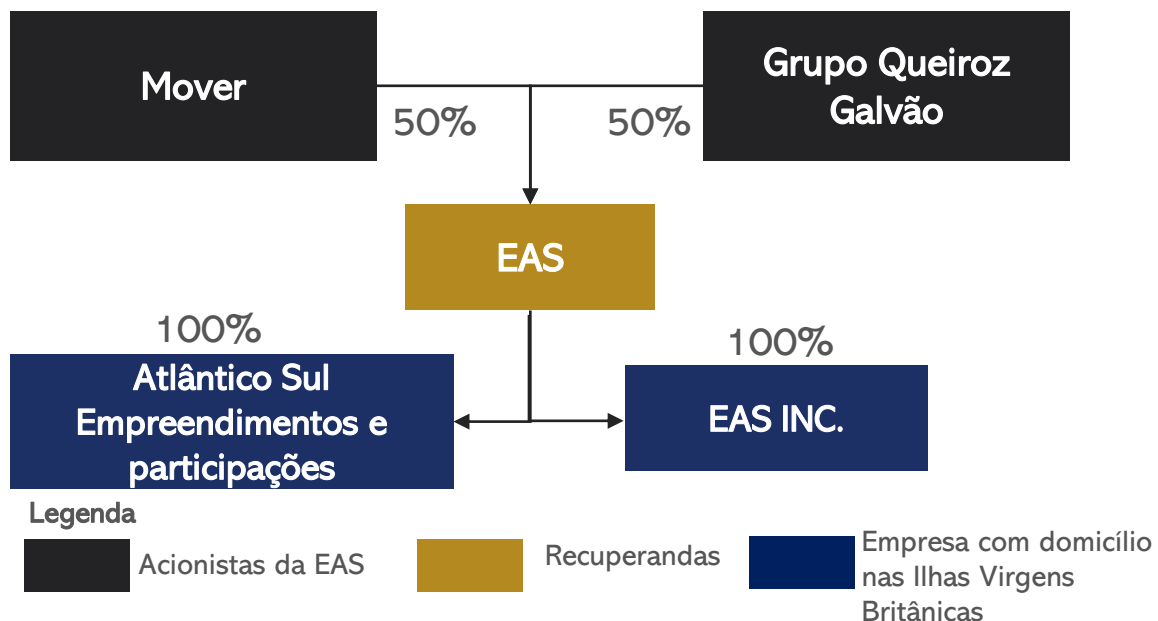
Mover

Grupo Queiroz Galvão

50%

50%

EAS

100%

Atlântico Sul Empreendimentos e participações

100%

EAS INC.

Legenda

Acionistas da EAS

Recuperandas

Empresa com domicílio nas Ilhas Virgens Britânicas